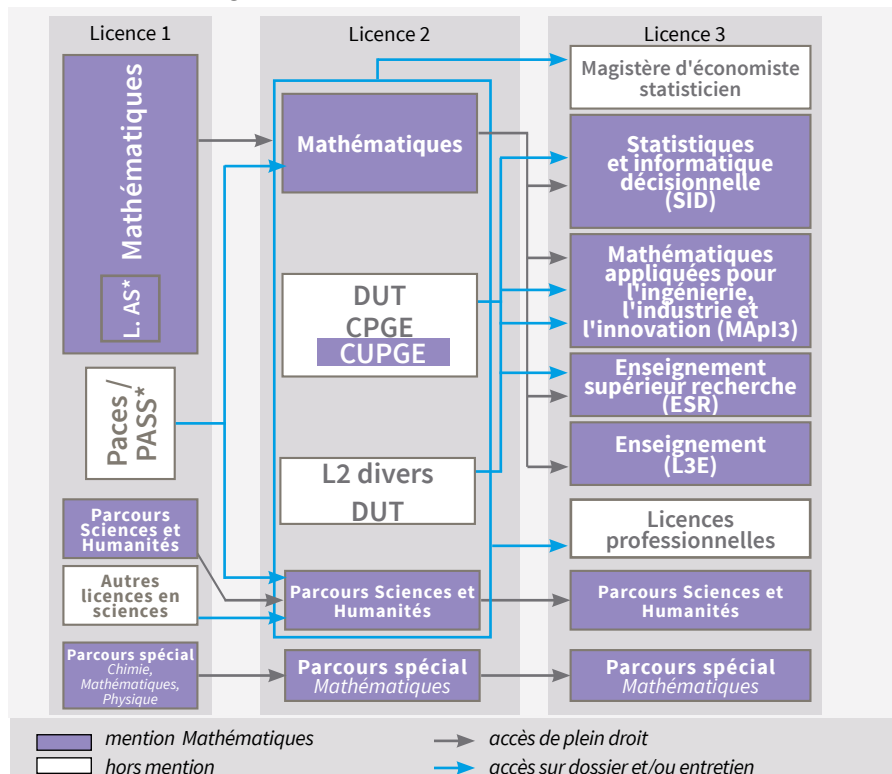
Licence 1

Mathématiques

L. AS*

Paces / PASS*

Parcours Sciences et Humanités

Autres licences en sciences

Parcours spécial
Chimie, Mathématiques, Physique

Licence 2

Mathématiques

DUT
CPGE
CUPGE

L2 divers
DUT

Parcours Sciences et Humanités

Parcours spécial
Mathématiques

Licence 3

Magistère d'économiste statisticien

Statistiques et informatique décisionnelle (SID)

Mathématiques appliquées pour l'ingénierie, l'industrie et l'innovation (MApI3)

Enseignement supérieur recherche (ESR)

Enseignement (L3E)

Licences professionnelles

Parcours Sciences et Humanités

Parcours spécial
Mathématiques

mention Mathématiques
hors mention
accès de plein droit
accès sur dossier et/ou entretien